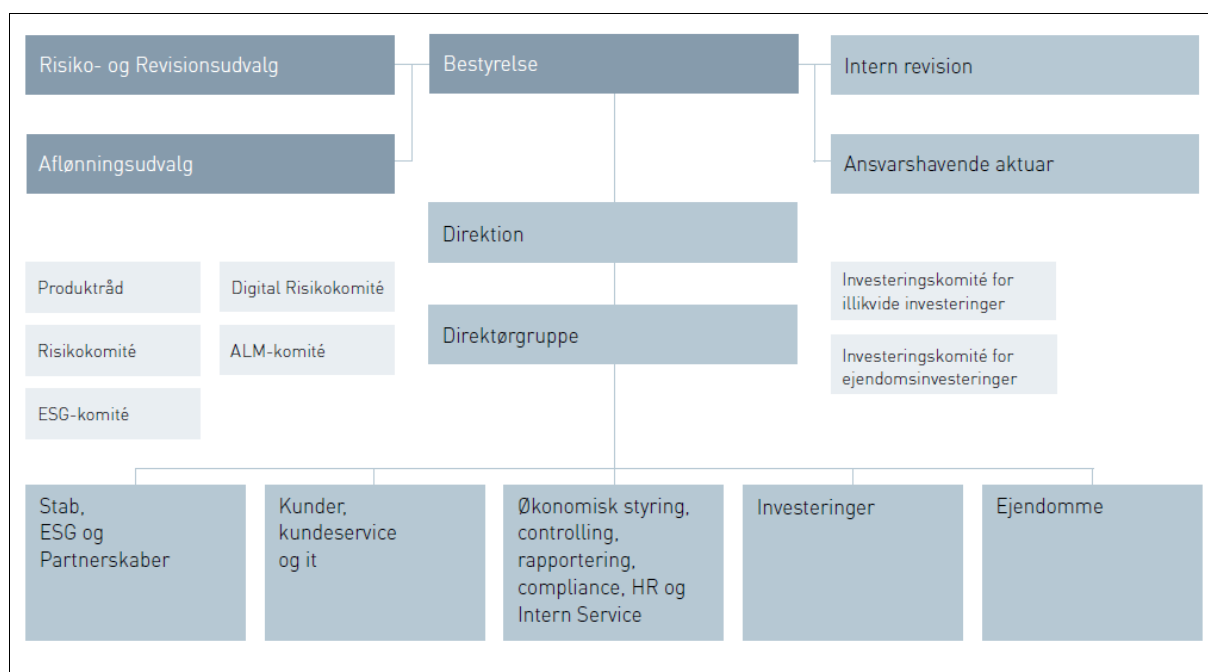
Risiko- og Revisionsudvalg

Bestyrelse

Intern revision

Aflønningsudvalg

Ansvarshavende aktuar

Direktion

Produktråd

Digital Risikokomité

Investeringskomité for illikvide investeringer

Risikokomité

ALM-komité

Direktørgruppe

Investeringskomité for ejendomsinvesteringer

ESG-komité

Stab, ESG og Partnerskaber

Kunder, kundeservice og it

Økonomisk styring, controlling, rapportering, compliance, HR og Intern Service

Investeringer

Ejendomme